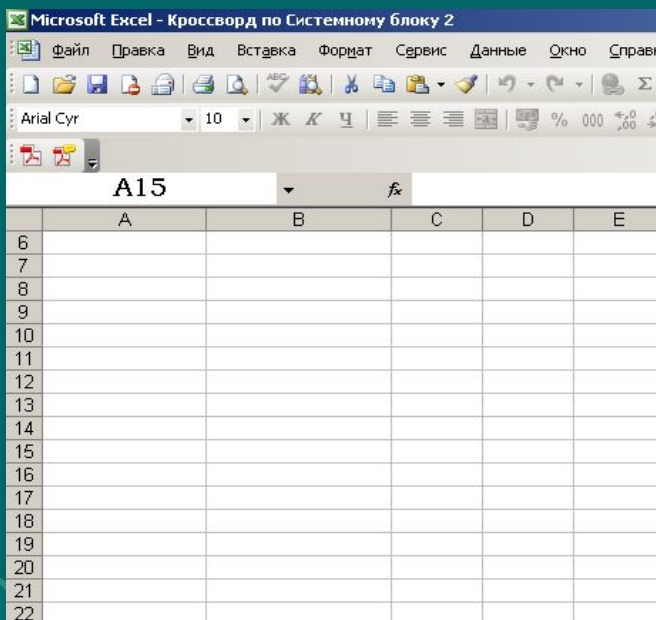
Microsoft Excel - Кроссворд по Системному блоку 2

Файл Правка Вид Вставка Формат Сервис Данные Окно Справ

Arial Cyr 10 Ж К Ч % 000

A15 $f_x$

| | A | B | C | D | E |
|---|---|---|---|---|---|
| 6 | | | | | |
| 7 | | | | | |
| 8 | | | | | |
| 9 | | | | | |
| 10 | | | | | |
| 11 | | | | | |
| 12 | | | | | |
| 13 | | | | | |
| 14 | | | | | |
| 15 | | | | | |
| 16 | | | | | |
| 17 | | | | | |
| 18 | | | | | |
| 19 | | | | | |
| 20 | | | | | |
| 21 | | | | | |
| 22 | | | | | |